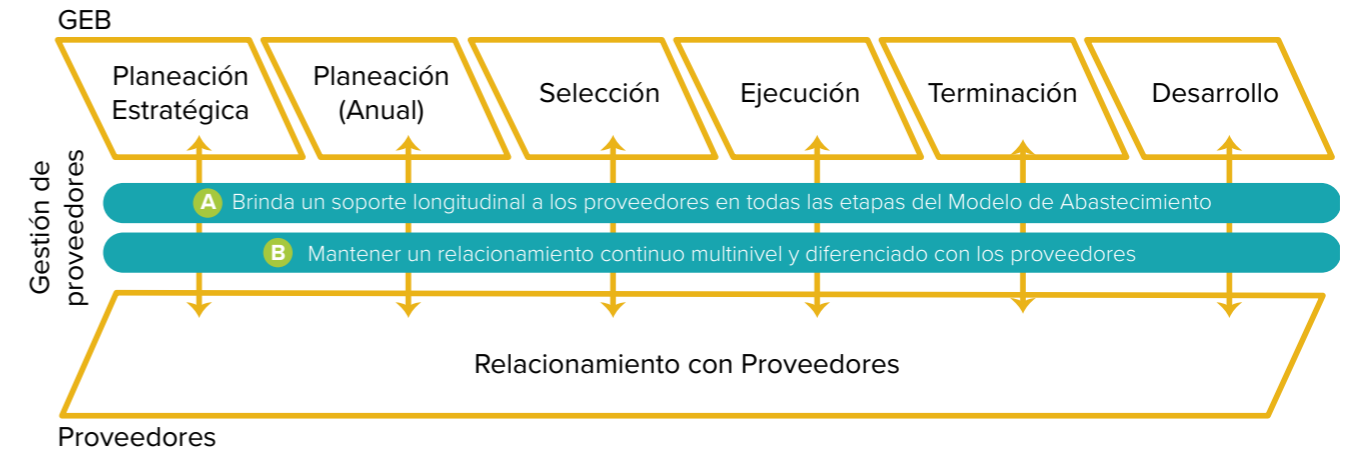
GEB

Planeación Estratégica

Planeación (Anual)

Selección

Ejecución

Terminación

Desarrollo

Gestión de proveedores

A Brinda un soporte longitudinal a los proveedores en todas las etapas del Modelo de Abastecimiento

B Mantener un relacionamiento continuo multinivel y diferenciado con los proveedores

Relacionamiento con Proveedores

Proveedores